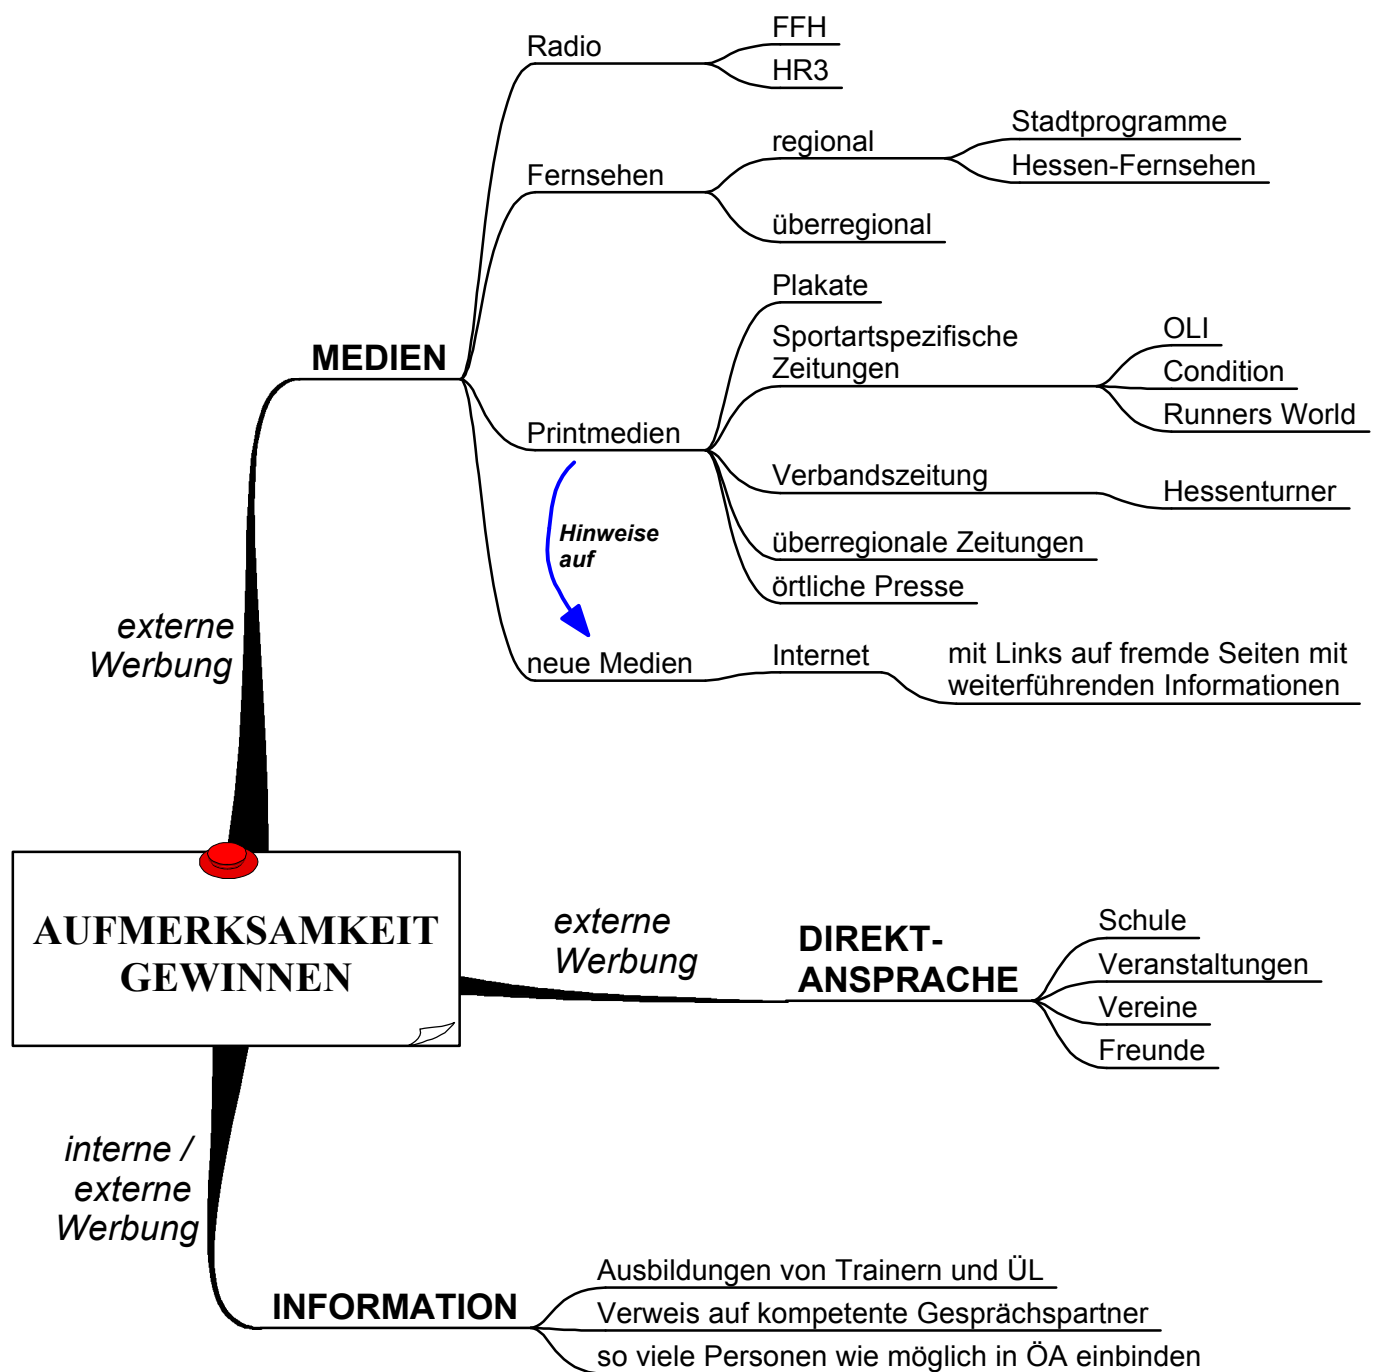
AUFMERKSAMKEIT GEWINNEN

externe Werbung

MEDIEN

Radio
FFH
HR3

Fernsehen
regional
Stadtprogramme
Hessen-Fernsehen
überregional

Printmedien
Plakate
Sportartspezifische Zeitungen
OLI
Condition
Runners World
Verbandszeitung
Hessenturner
überregionale Zeitungen
örtliche Presse

Hinweise auf

neue Medien
Internet
mit Links auf fremde Seiten mit weiterführenden Informationen

externe Werbung

DIREKT-ANSPRACHE
Schule
Veranstaltungen
Vereine
Freunde

interne / externe Werbung

INFORMATION
Ausbildungen von Trainern und ÜL
Verweis auf kompetente Gesprächspartner
so viele Personen wie möglich in ÖA einbinden